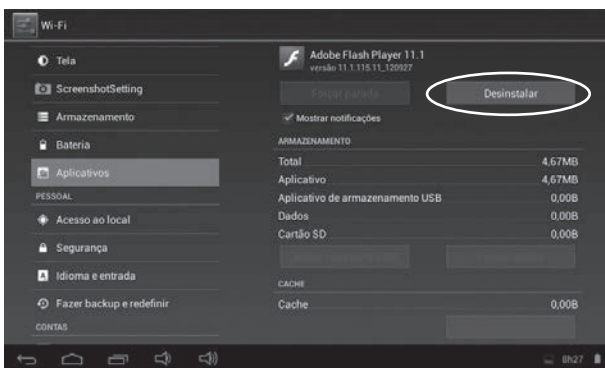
Wi-Fi

Tela
ScreenshotSetting
Armazenamento
Bateria
Aplicativos
PESSOAL
Acesso ao local
Segurança
Idioma e entrada
Fazer backup e redefinir
CONTAS

Adobe Flash Player 11.1
versão 11.1.115.11_120927

Forçar parada
Desinstalar

Mostrar notificações

ARMAZENAMENTO

| | |
|---|---|
| Total | 4,67MB |
| Aplicativo | 4,67MB |
| Aplicativo de armazenamento USB | 0,00B |
| Dados | 0,00B |
| Cartão SD | 0,00B |

CACHE

| | |
|---|---|
| Cache | 0,00B |

8h27